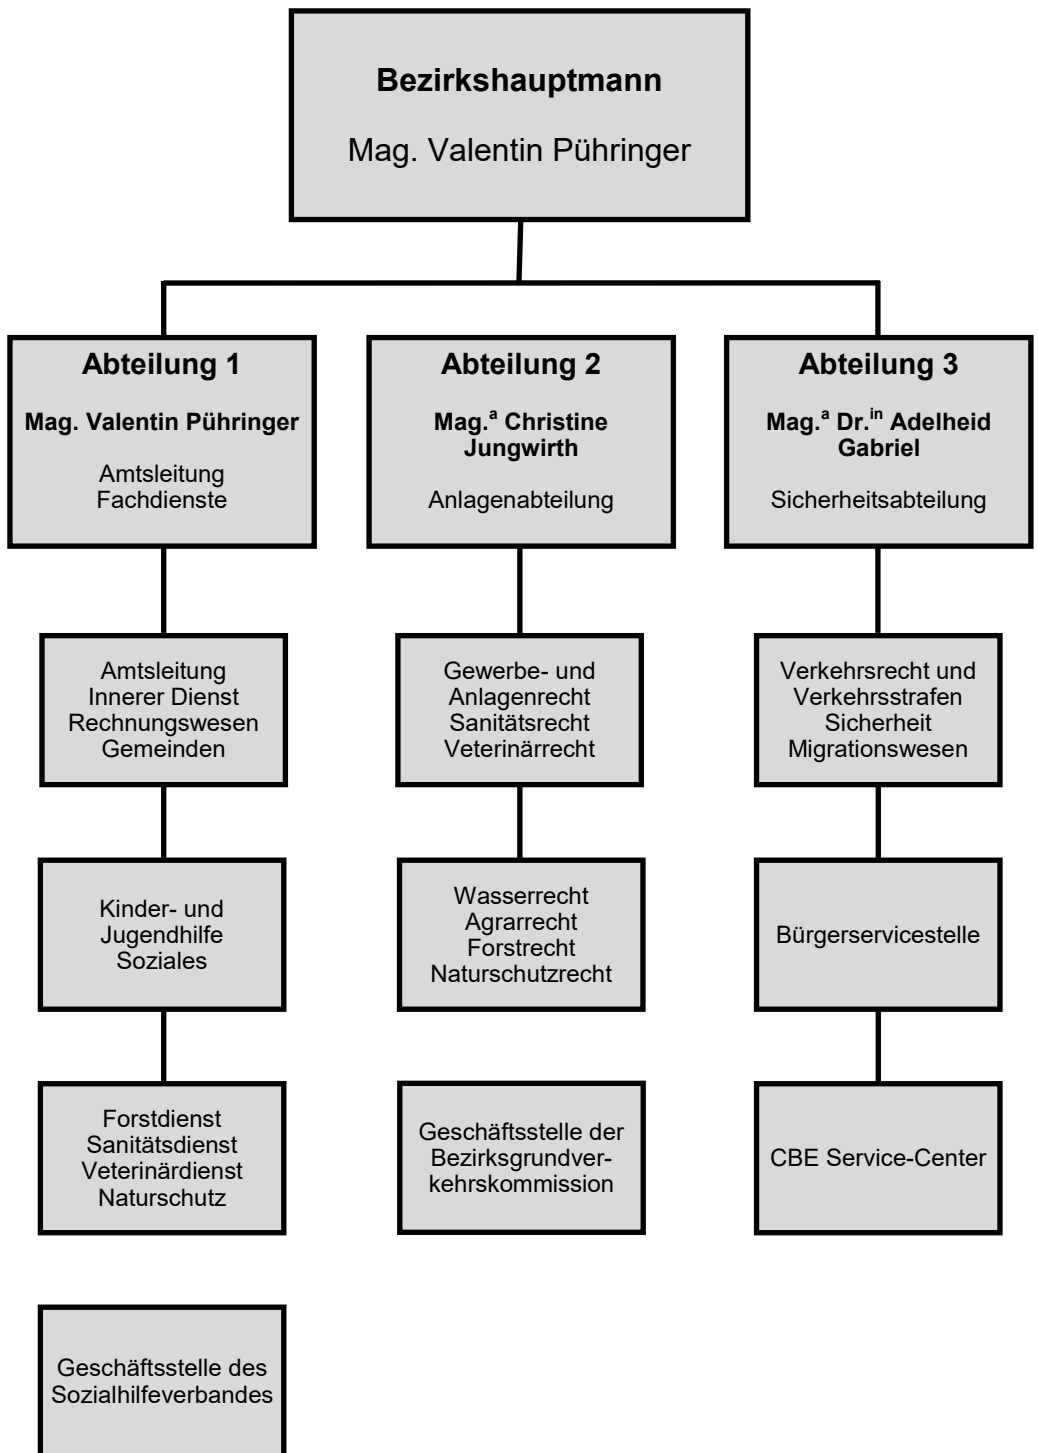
Bezirkshauptmann

Mag. Valentin Pühringer

Abteilung 1

Mag. Valentin Pühringer

Amtsleitung
Fachdienste

Amtsleitung
Innerer Dienst
Rechnungswesen
Gemeinden

Kinder- und Jugendhilfe
Soziales

Forstdienst
Sanitätsdienst
Veterinärdienst
Naturschutz

Geschäftsstelle des Sozialhilfeverbandes

Abteilung 2

Mag.$^{a}$ Christine Jungwirth

Anlagenabteilung

Gewerbe- und Anlagenrecht
Sanitätsrecht
Veterinärrecht

Wasserrecht
Agrarrecht
Forstrecht
Naturschutzrecht

Geschäftsstelle der Bezirksgrundverkehrskommission

Abteilung 3

Mag.$^{a}$ Dr.$^{in}$ Adelheid Gabriel

Sicherheitsabteilung

Verkehrsrecht und Verkehrsstrafen
Sicherheit
Migrationswesen

Bürgerservicestelle

CBE Service-Center